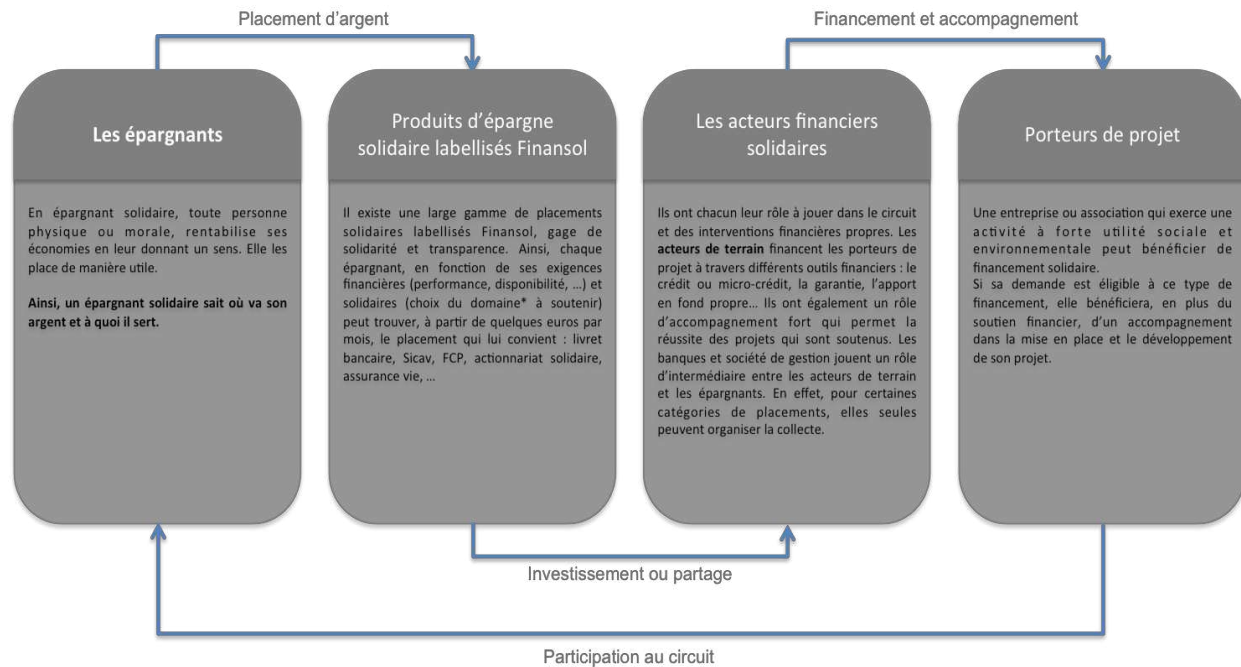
Placement d'argent

Financement et accompagnement

Les épargnants

En épargnant solidaire, toute personne physique ou morale, rentabilise ses économies en leur donnant un sens. Elle les place de manière utile.

Ainsi, un épargnant solidaire sait où va son argent et à quoi il sert.

Produits d'épargne solidaire labellisés Finansol

Il existe une large gamme de placements solidaires labellisés Finansol, gage de solidarité et transparence. Ainsi, chaque épargnant, en fonction de ses exigences financières (performance, disponibilité, …) et solidaires (choix du domaine* à soutenir) peut trouver, à partir de quelques euros par mois, le placement qui lui convient : livret bancaire, Sicav, FCP, actionnariat solidaire, assurance vie, …

Les acteurs financiers solidaires

Ils ont chacun leur rôle à jouer dans le circuit et des interventions financières propres. Les acteurs de terrain financent les porteurs de projet à travers différents outils financiers : le crédit ou micro-crédit, la garantie, l'apport en fond propre… Ils ont également un rôle d'accompagnement fort qui permet la réussite des projets qui sont soutenus. Les banques et société de gestion jouent un rôle d'intermédiaire entre les acteurs de terrain et les épargnants. En effet, pour certaines catégories de placements, elles seules peuvent organiser la collecte.

Porteurs de projet

Une entreprise ou association qui exerce une activité à forte utilité sociale et environnementale peut bénéficier de financement solidaire.
Si sa demande est éligible à ce type de financement, elle bénéficiera, en plus du soutien financier, d'un accompagnement dans la mise en place et le développement de son projet.

Investissement ou partage

Participation au circuit